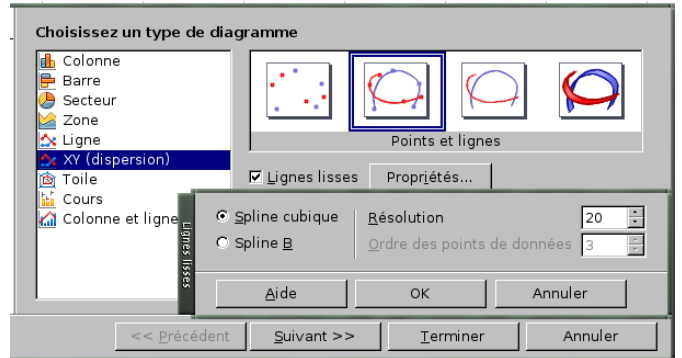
Choisissez un type de diagramme

Colonne
Barre
Secteur
Zone
Ligne
XY (dispersion)
Toile
Cours
Colonne et ligne

Points et lignes

Lignes lisses
Propriétés...

Lignes lisses

Spline cubique
Spline B
Résolution
20
Ordre des points de données
3

Aide
OK
Annuler

<< Précédent
Suivant >>
Terminer
Annuler